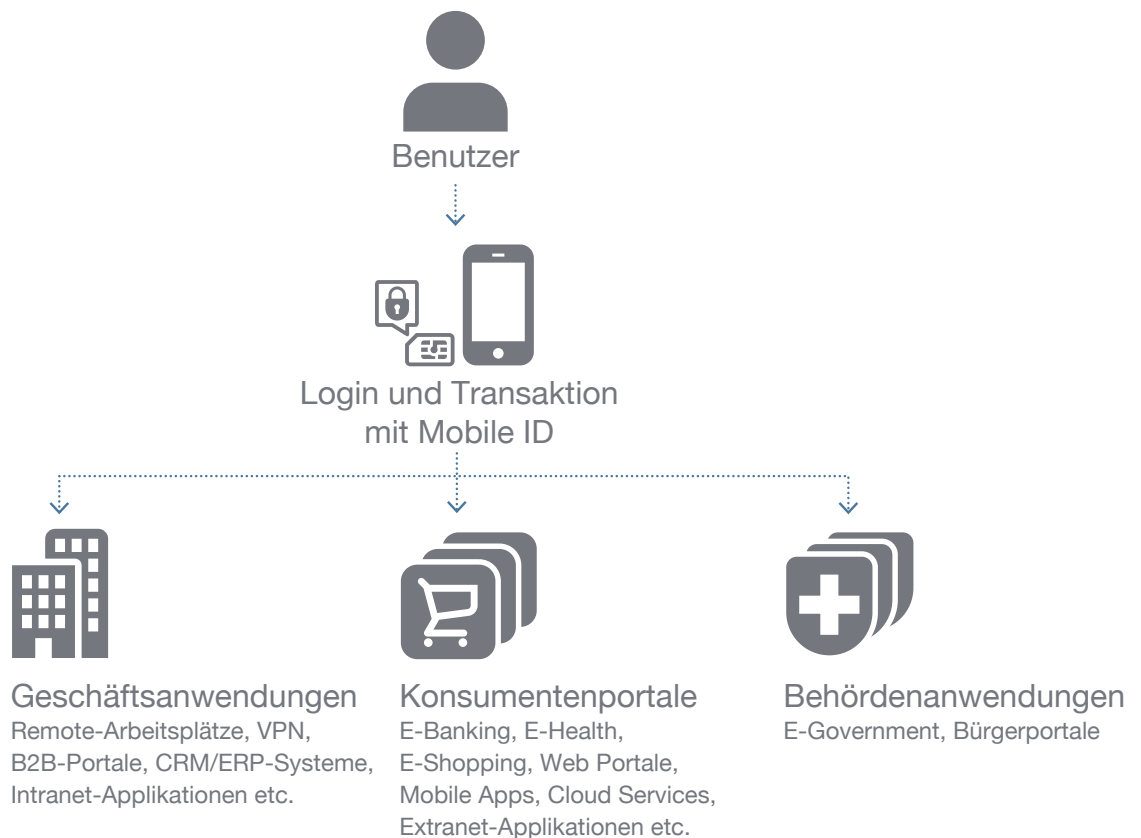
Benutzer

Login und Transaktion mit Mobile ID

Geschäftsanwendungen
Remote-Arbeitsplätze, VPN, B2B-Portale, CRM/ERP-Systeme, Intranet-Applikationen etc.

Konsumentenportale
E-Banking, E-Health, E-Shopping, Web Portale, Mobile Apps, Cloud Services, Extranet-Applikationen etc.

Behördenanwendungen
E-Government, Bürgerportale